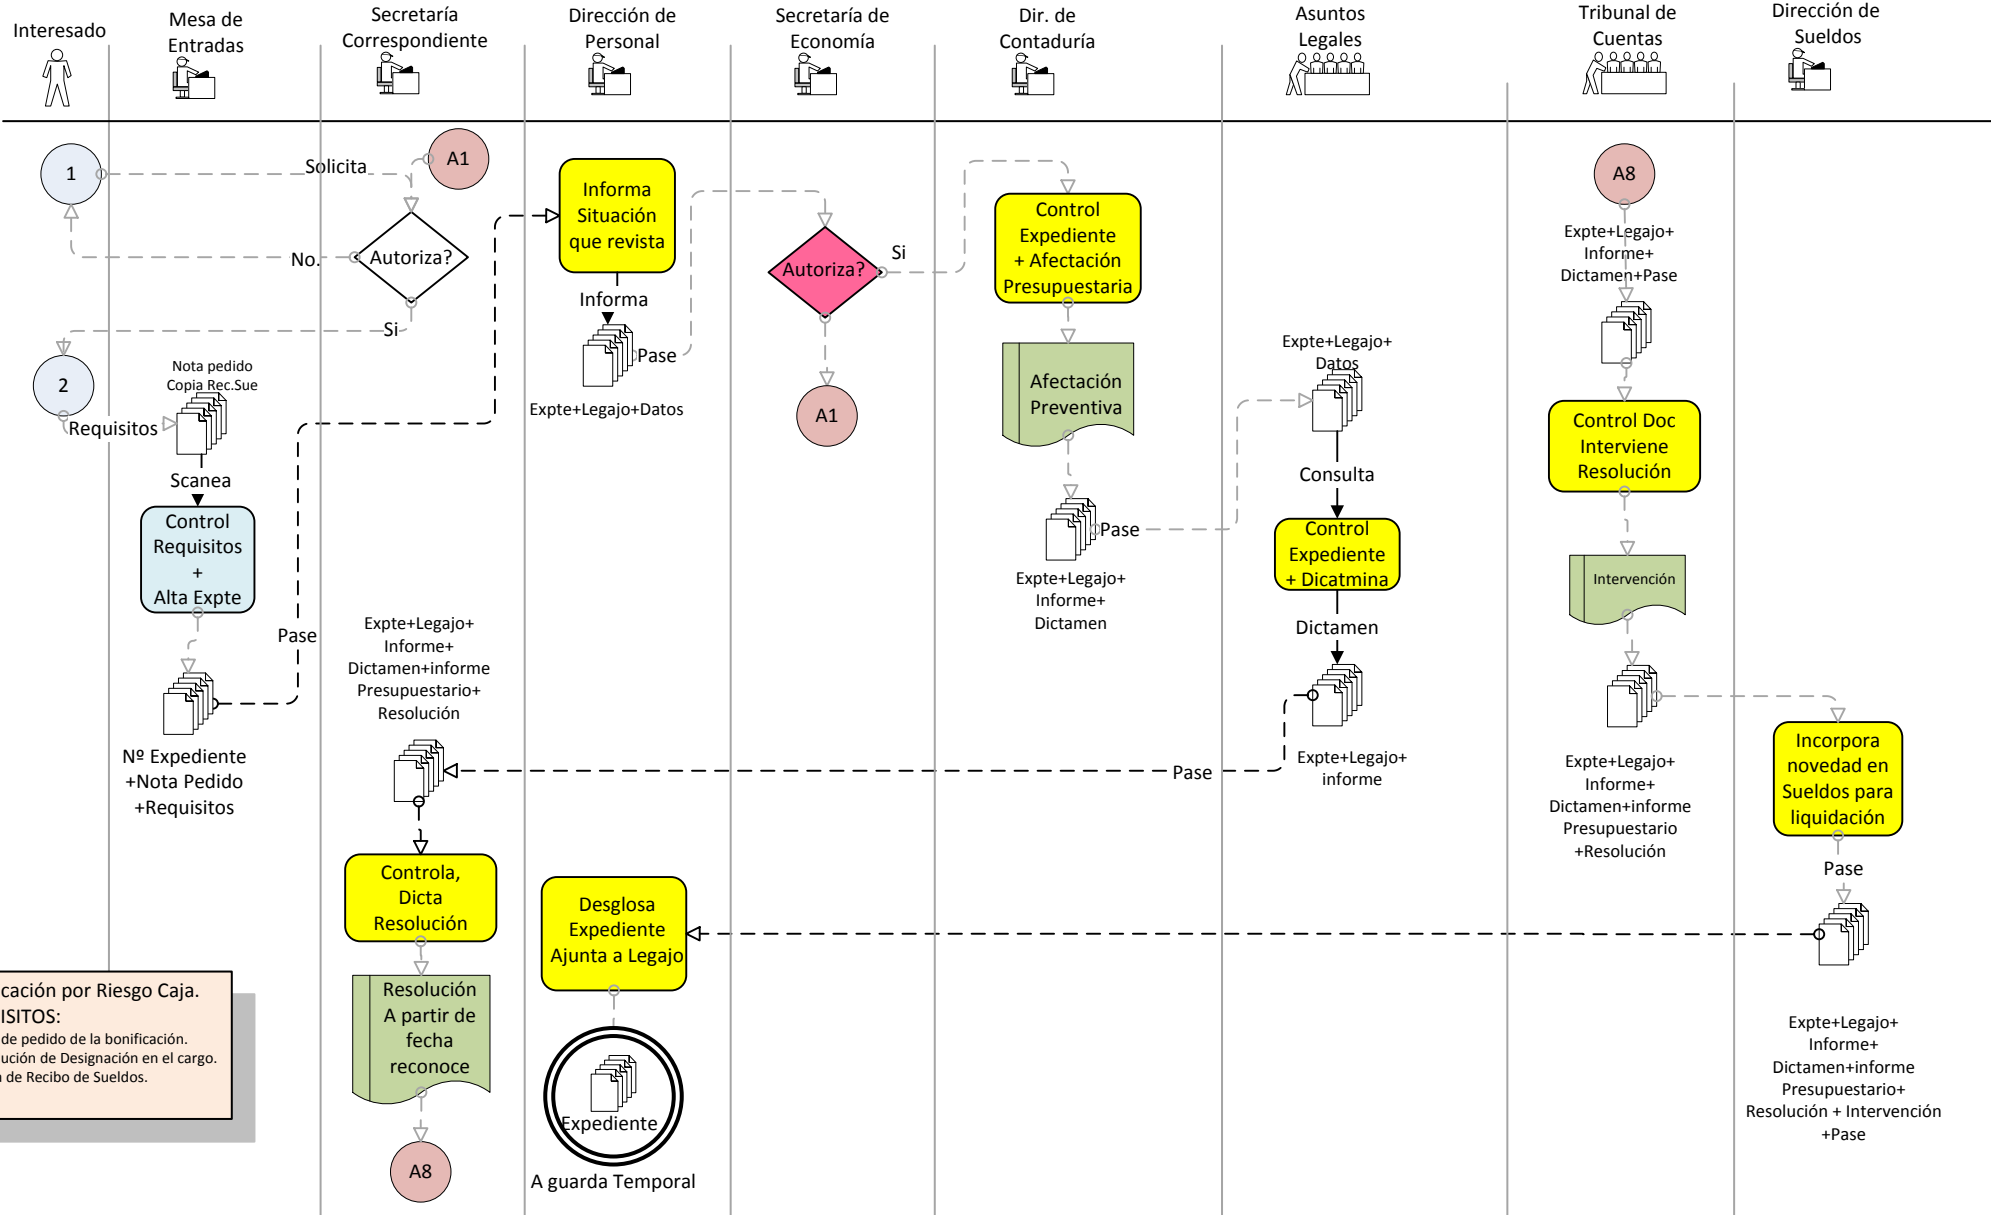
Interesado

Mesa de Entradas

Secretaría Correspondiente

Dirección de Personal

Secretaría de Economía

Dir. de Contaduría

Asuntos Legales

Tribunal de Cuentas

Dirección de Sueldos

1

Solicita

A1

Autoriza?

No.

Si

2

Nota pedido
Copia Rec.Sue

Requisitos

Scanea

Control Requisitos + Alta Expte

Nº Expediente +Nota Pedido +Requisitos

Pase

Informa Situación que revista

Informa

Pase

Expte+Legajo+Datos

Autoriza?

Si

A1

Control Expediente + Afectación Presupuestaria

Afectación Preventiva

Pase

Expte+Legajo+ Informe+ Dictamen

Expte+Legajo+ Datos

Consulta

Control Expediente + Dicatmina

Dictamen

Expte+Legajo+ informe

Pase

A8

Expte+Legajo+ Informe+ Dictamen+Pase

Control Doc Interviene Resolución

Intervención

Expte+Legajo+ Informe+ Dictamen+informe Presupuestario +Resolución

Incorpora novedad en Sueldos para liquidación

Pase

Expte+Legajo+ Informe+ Dictamen+informe Presupuestario+ Resolución + Intervención +Pase

Expte+Legajo+ Informe+ Dictamen+informe Presupuestario+ Resolución

Controla, Dicta Resolución

Resolución A partir de fecha reconoce

A8

Desglosa Expediente Ajunta a Legajo

Expediente

A guarda Temporal

cación por Riesgo Caja.
ISITOS:
de pedido de la bonificación.
ución de Designación en el cargo.
de Recibo de Sueldos.